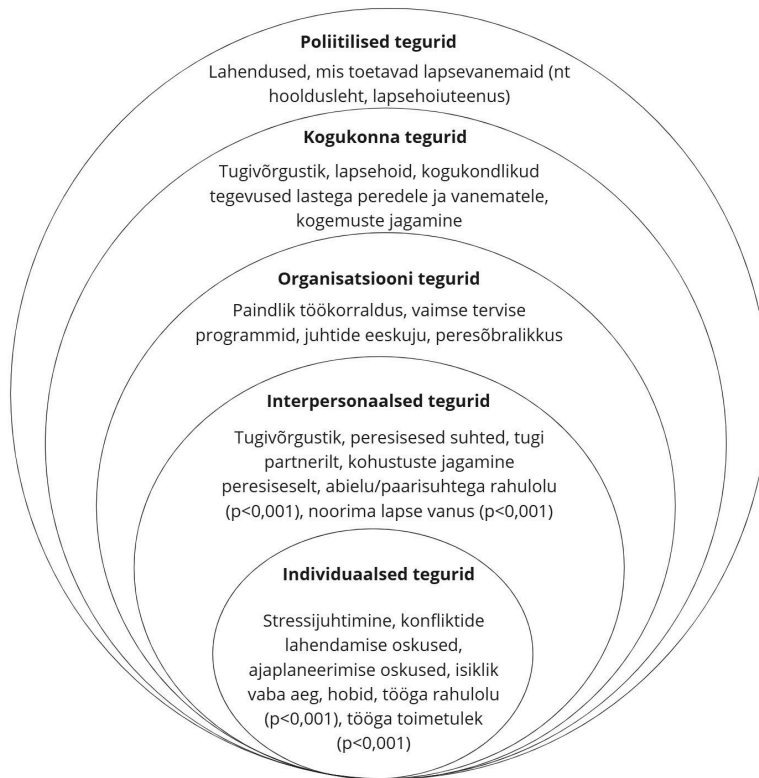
**Poliitilised tegurid**

Lahendused, mis toetavad lapsevanemaid (nt hooldusleht, lapsehoiuteenus)

**Kogukonna tegurid**

Tugivõrgustik, lapsehoid, kogukondlikud tegevused lastega peredele ja vanematele, kogemuste jagamine

**Organisatsiooni tegurid**

Paindlik töökorraldus, vaimse tervise programmid, juhtide eeskuju, peresõbralikkus

**Interpersonaalsed tegurid**

Tugivõrgustik, peresisesed suhted, tugi partnerilt, kohustuste jagamine peresiseselt, abielu/paarisuhtega rahulolu (p<0,001), noorima lapse vanus (p<0,001)

**Individuaalsed tegurid**

Stressijuhtimine, konfliktide lahendamise oskused, ajaplaneerimise oskused, isiklik vaba aeg, hobid, tööga rahulolu (p<0,001), tööga toimetulek (p<0,001)